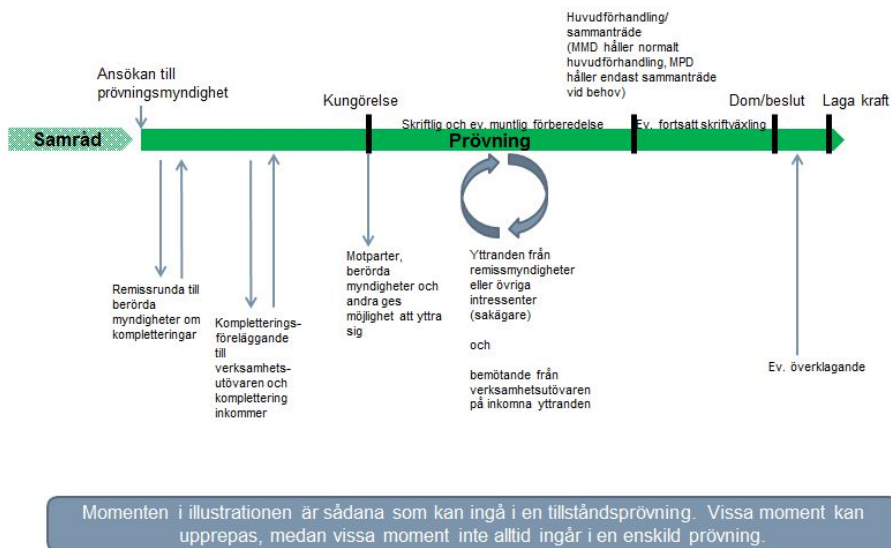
Huvudförhandling/ sammanträde (MMD håller normalt huvudförhandling, MPD håller endast sammanträde vid behov)

Ansökan till prövningsmyndighet

Kungörelse

Dom/beslut

Laga kraft

Samråd

Skriftlig och ev. muntlig förberedelse

Prövning

Ev. fortsatt skriftväxling

Remissrunda till berörda myndigheter om kompletteringar

Kompletteringsföreläggande till verksamhetsutövaren och komplettering inkommer

Motparter, berörda myndigheter och andra ges möjlighet att yttra sig

Yttranden från remissmyndigheter eller övriga intressenter (sakägare)

och

bemötande från verksamhetsutövaren på inkomna yttranden

Ev. överklagande

Momenten i illustrationen är sådana som kan ingå i en tillståndsprövning. Vissa moment kan upprepas, medan vissa moment inte alltid ingår i en enskild prövning.